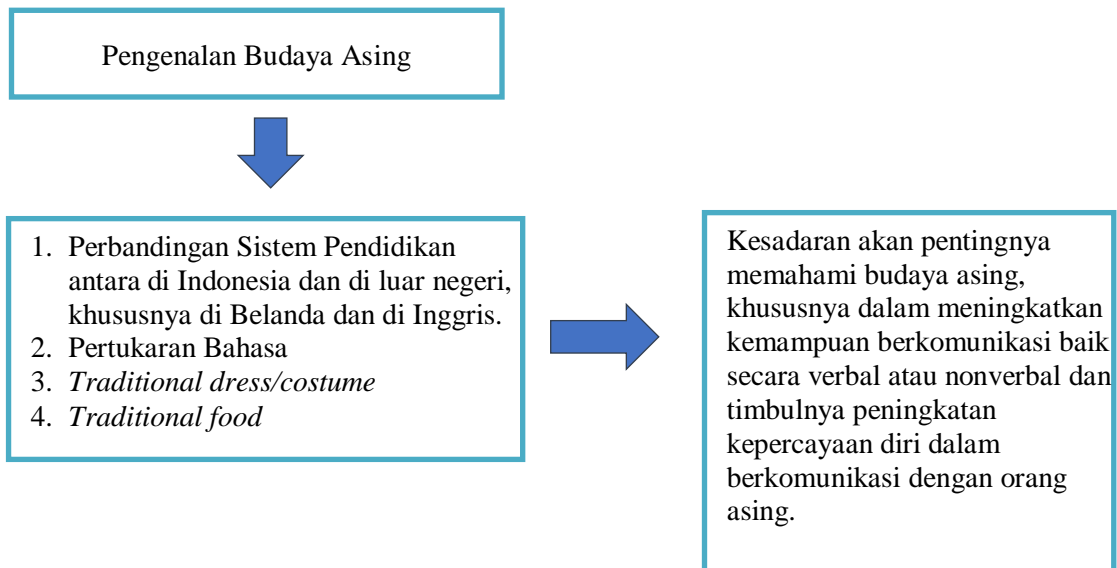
Pengenalan Budaya Asing

1. Perbandingan Sistem Pendidikan antara di Indonesia dan di luar negeri, khususnya di Belanda dan di Inggris.
2. Pertukaran Bahasa
3. *Traditional dress/costume*
4. *Traditional food*

Kesadaran akan pentingnya memahami budaya asing, khususnya dalam meningkatkan kemampuan berkomunikasi baik secara verbal atau nonverbal dan timbulnya peningkatan kepercayaan diri dalam berkomunikasi dengan orang asing.